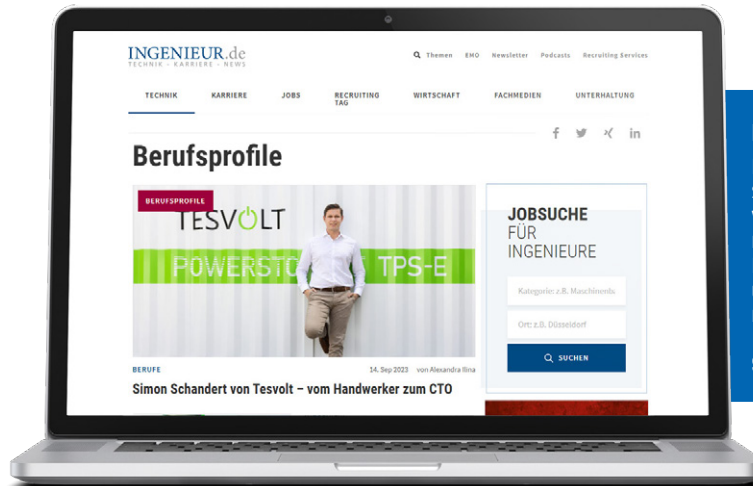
INGENIEUR.de
TECHNIK · KARRIERE · NEWS

Themen EMO Newsletter Podcasts Recruiting Services

TECHNIK KARRIERE JOBS RECRUITING TAG WIRTSCHAFT FACHMEDIEN UNTERHALTUNG

Berufsprofile

BERUFSPROFILE

TESVOLT
POWERSTO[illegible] TPS-E

BERUFE 14. Sep 2023 von Alexandra Ilina

Simon Schandert von Tesvolt – vom Handwerker zum CTO

JOBSUCHE FÜR INGENIEURE

Kategorie: z.B. Maschinenb

Ort: z.B. Düsseldorf

SUCHEN